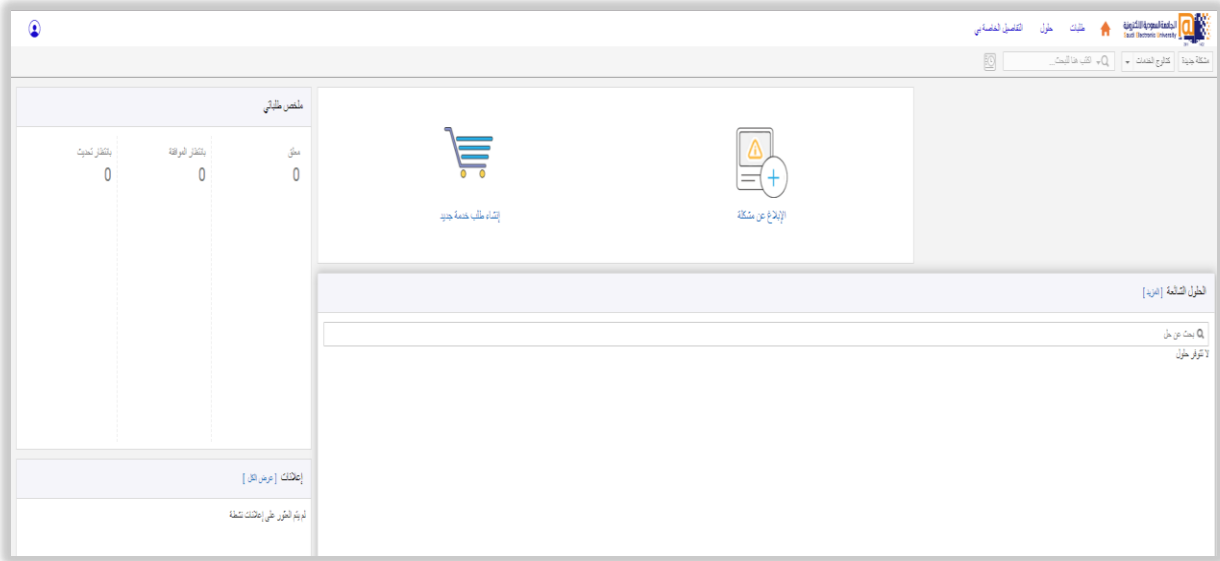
الجامعة السعودية الإلكترونية
Saudi Electronic University

طلبات حلول التفاصيل الخاصة بي

مشكلة جديدة كتالوج الخدمات اكتب هنا للبحث...

الإبلاغ عن مشكلة

إنشاء طلب خدمة جديد

ملخص طلباتي

معلق 0

بانتظار الموافقة 0

بانتظار تحديث 0

الحلول الشائعة [المزيد]

بحث عن حل

لا تتوفر حلول

إعلانات [عرض الكل]

لم يتم العثور على إعلانات نشطة